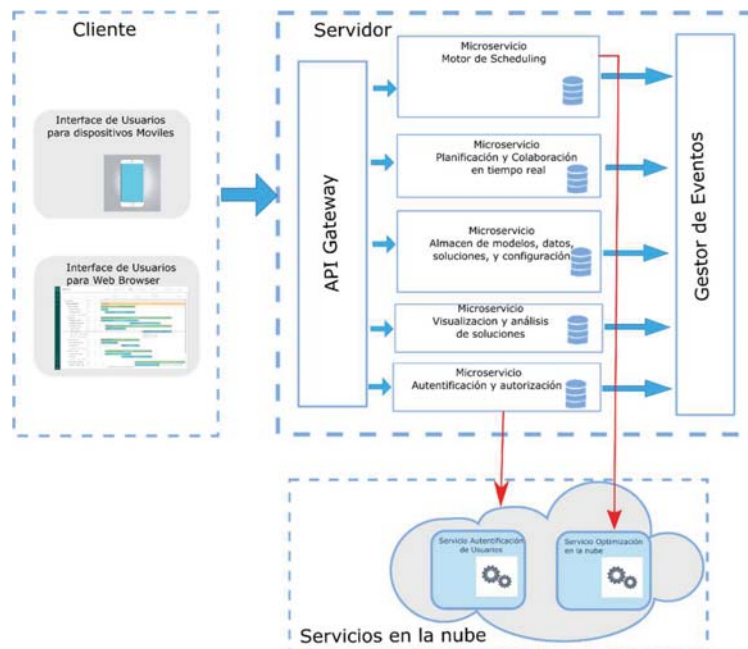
Cliente

Interface de Usuarios para dispositivos Moviles

Interface de Usuarios para Web Browser

Servidor

API Gateway

Microservicio Motor de Scheduling

Microservicio Planificación y Colaboración en tiempo real

Microservicio Almacen de modelos, datos, soluciones, y configuración

Microservicio Visualizacion y análisis de soluciones

Microservicio Autentificación y autorización

Gestor de Eventos

Servicio Autentificación de Usuarios

Servicio Optimización en la nube

Servicios en la nube